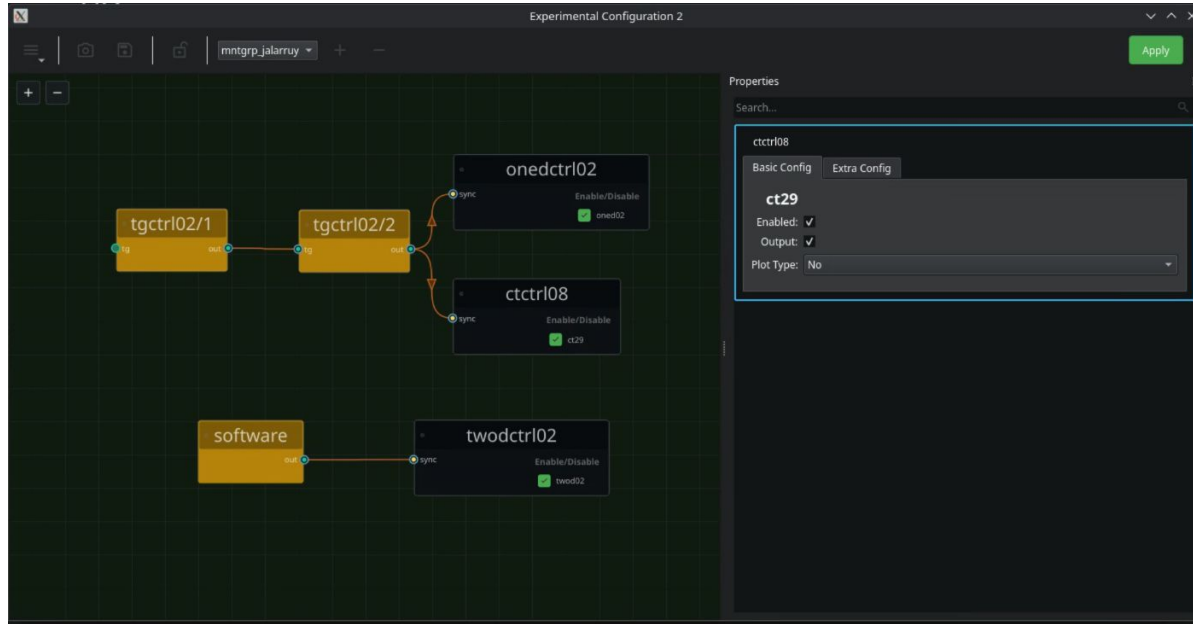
Experimental Configuration 2

mntgrp_jalarruy

Apply

Properties

Search...

ctctrl08

Basic Config

Extra Config

ct29

Enabled: ✓

Output: ✓

Plot Type: No

+ −

onedctrl02

sync

Enable/Disable

oned02

tgctrl02/1

tg

out

tgctrl02/2

tg

out

ctctrl08

sync

Enable/Disable

ct29

software

out

twodctrl02

sync

Enable/Disable

twod02